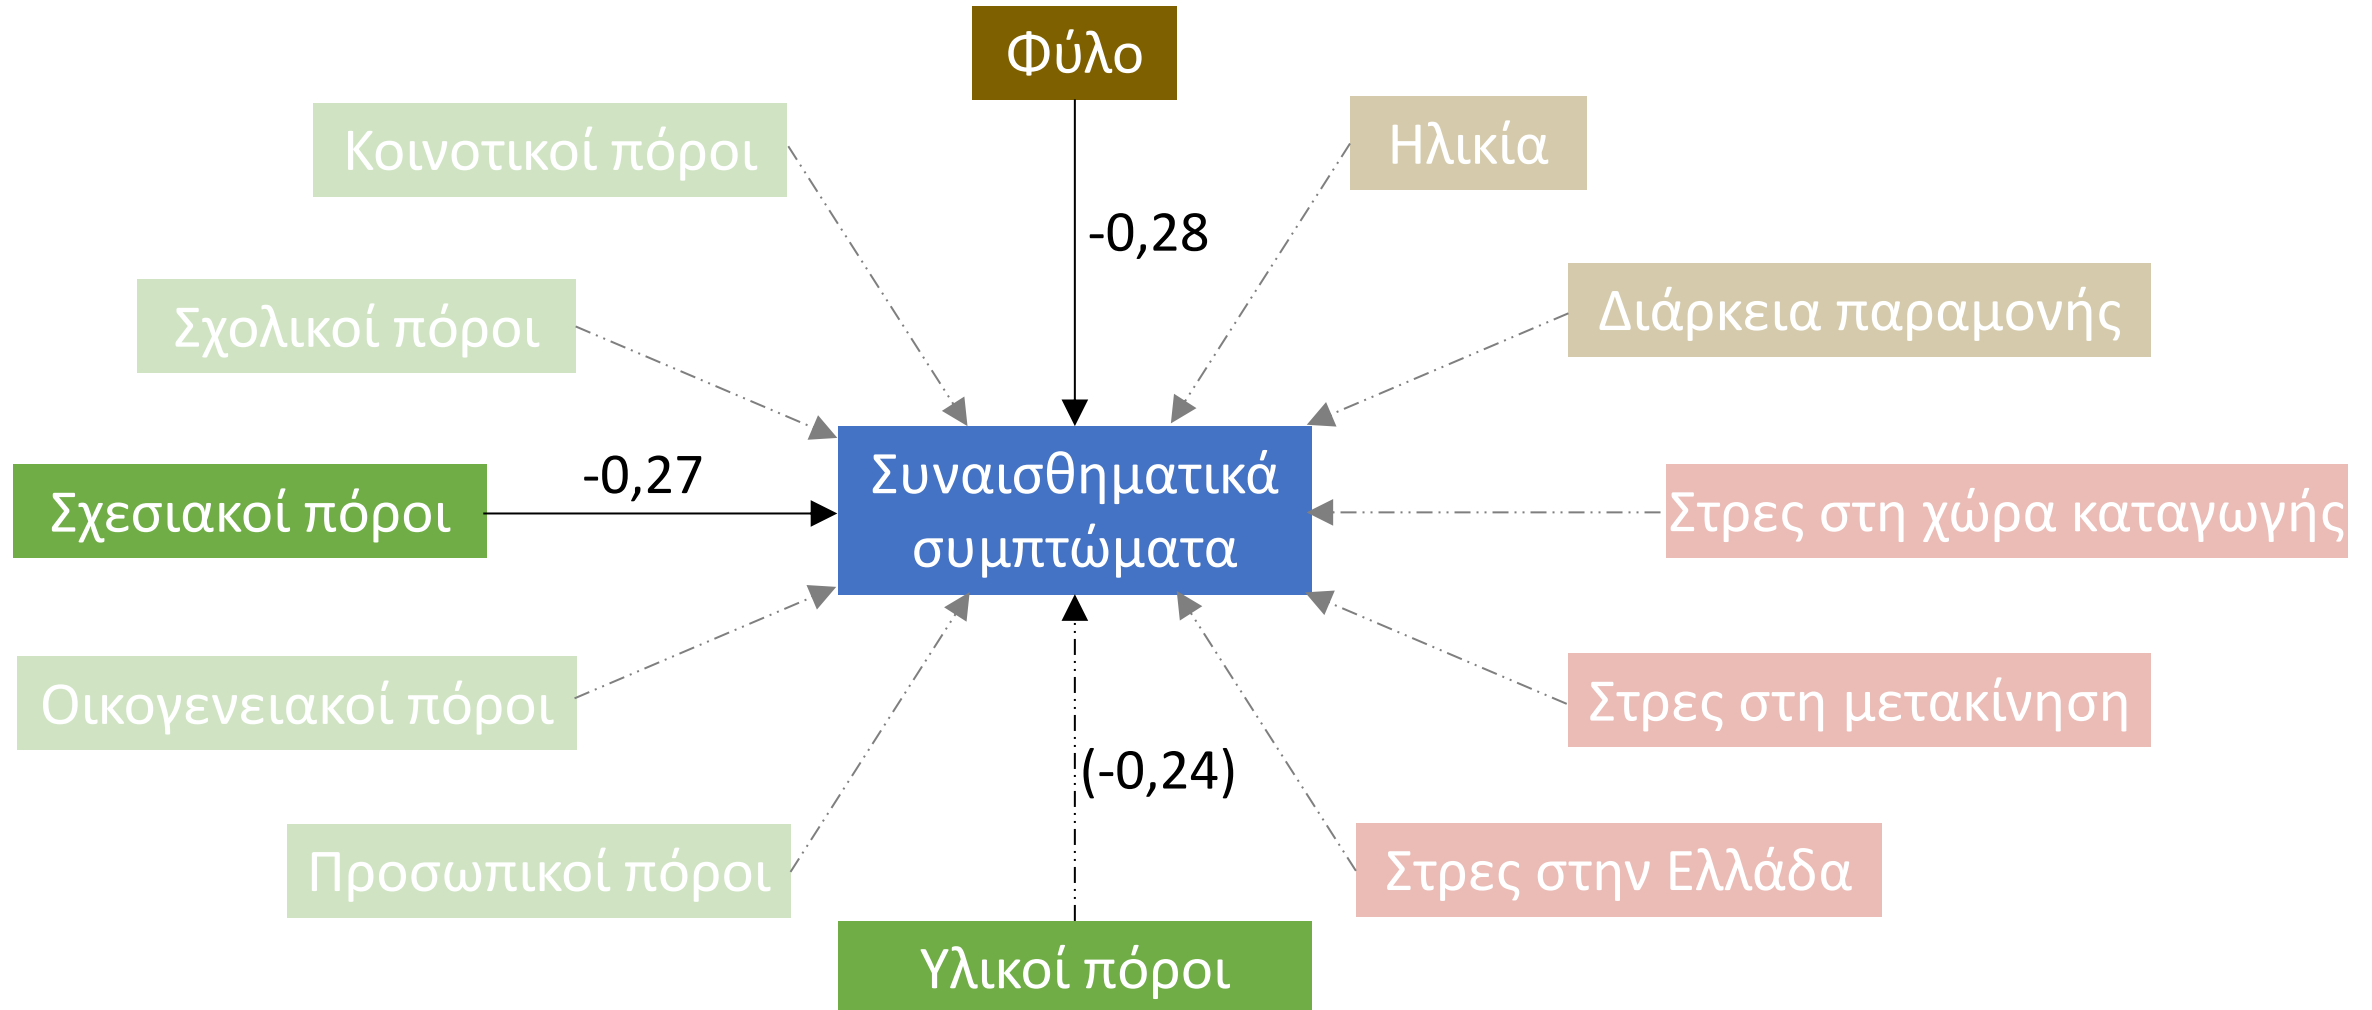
Φύλο

Κοινοτικοί πόροι

Ηλικία

-0,28

Σχολικοί πόροι

Διάρκεια παραμονής

-0,27

Σχεσιακοί πόροι

Συναισθηματικά συμπτώματα

Στρες στη χώρα καταγωγής

Οικογενειακοί πόροι

Στρες στη μετακίνηση

(-0,24)

Προσωπικοί πόροι

Στρες στην Ελλάδα

Υλικοί πόροι